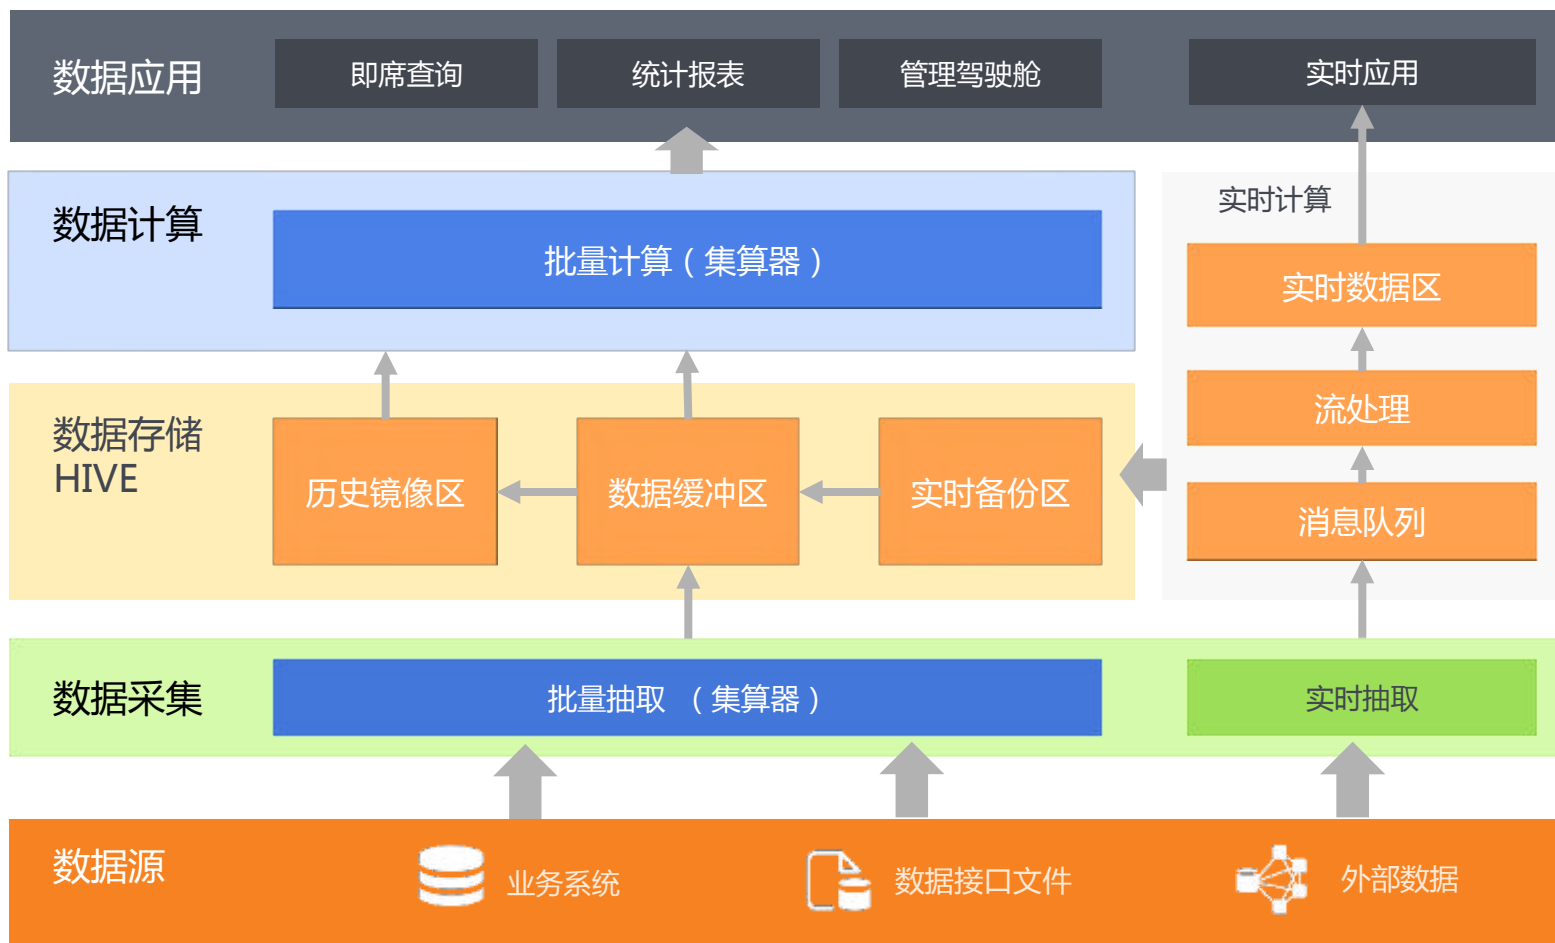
数据应用

即席查询

统计报表

管理驾驶舱

实时应用

数据计算

批量计算（集算器）

实时计算

实时数据区

流处理

数据存储
HIVE

历史镜像区

数据缓冲区

实时备份区

消息队列

数据采集

批量抽取 （集算器）

实时抽取

数据源

业务系统

数据接口文件

外部数据